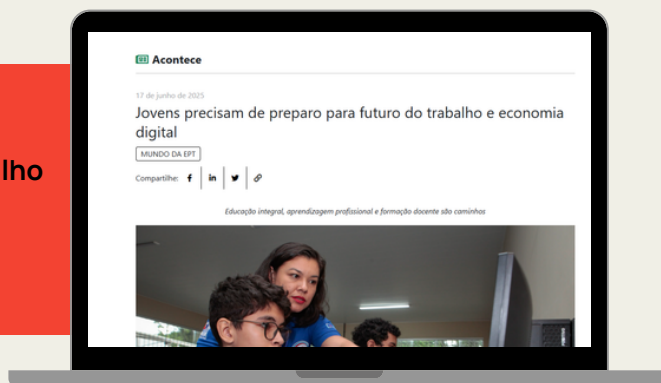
lho

Acontece

17 de junho de 2025

Jovens precisam de preparo para futuro do trabalho e economia digital

MUNDO DA EPT

Compartilhe: f in

Educação integral, aprendizagem profissional e formação docente são caminhos